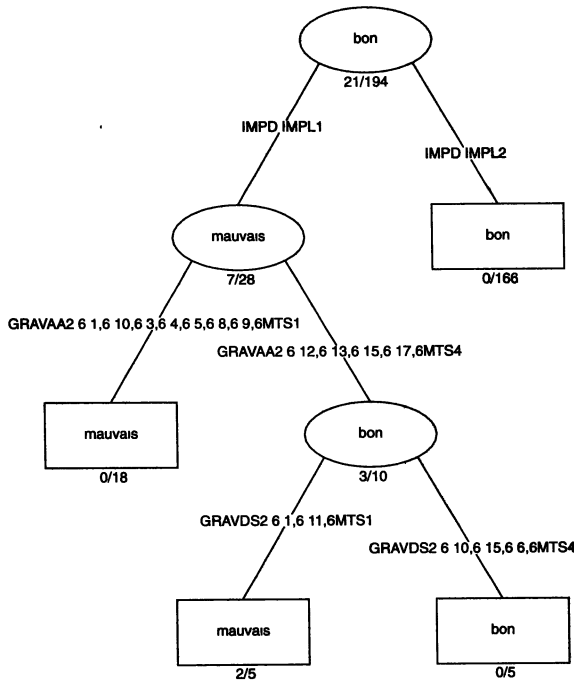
bon
21/194
IMPD IMPL1
IMPD IMPL2
mauvais
7/28
bon
0/166
GRAVAA2 6 1,6 10,6 3,6 4,6 5,6 8,6 9,6MTS1
GRAVAA2 6 12,6 13,6 15,6 17,6MTS4
mauvais
0/18
bon
3/10
GRAVDS2 6 1,6 11,6MTS1
GRAVDS2 6 10,6 15,6 6,6MTS4
mauvais
2/5
bon
0/5